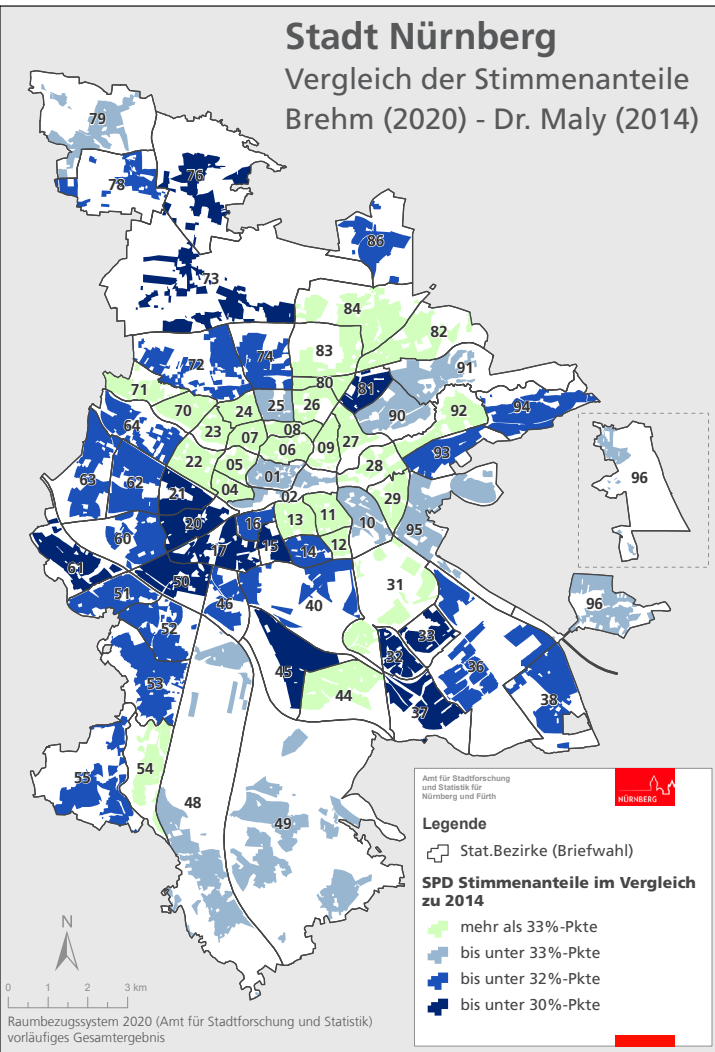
Stadt Nürnberg
Vergleich der Stimmenanteile
Brehm (2020) - Dr. Maly (2014)

79
78
76
86
73
84
82
83
72
74
80
91
71
81
94
25
26
90
92
70
24
64
23
07
08
27
06
09
93
22
05
28
01
96
63
62
04
02
21
29
11
95
13
20
10
60
16
12
15
14
17
61
50
31
51
40
46
96
33
52
32
36
45
53
44
38
37
54
55
48
49

Amt für Stadtforschung und Statistik für Nürnberg und Fürth
NÜRNBERG

Legende
Stat.Bezirke (Briefwahl)
SPD Stimmenanteile im Vergleich zu 2014
mehr als 33%-Pkte
bis unter 33%-Pkte
bis unter 32%-Pkte
bis unter 30%-Pkte

N
0 1 2 3 km
Raumbezugssystem 2020 (Amt für Stadtforschung und Statistik)
vorläufiges Gesamtergebnis